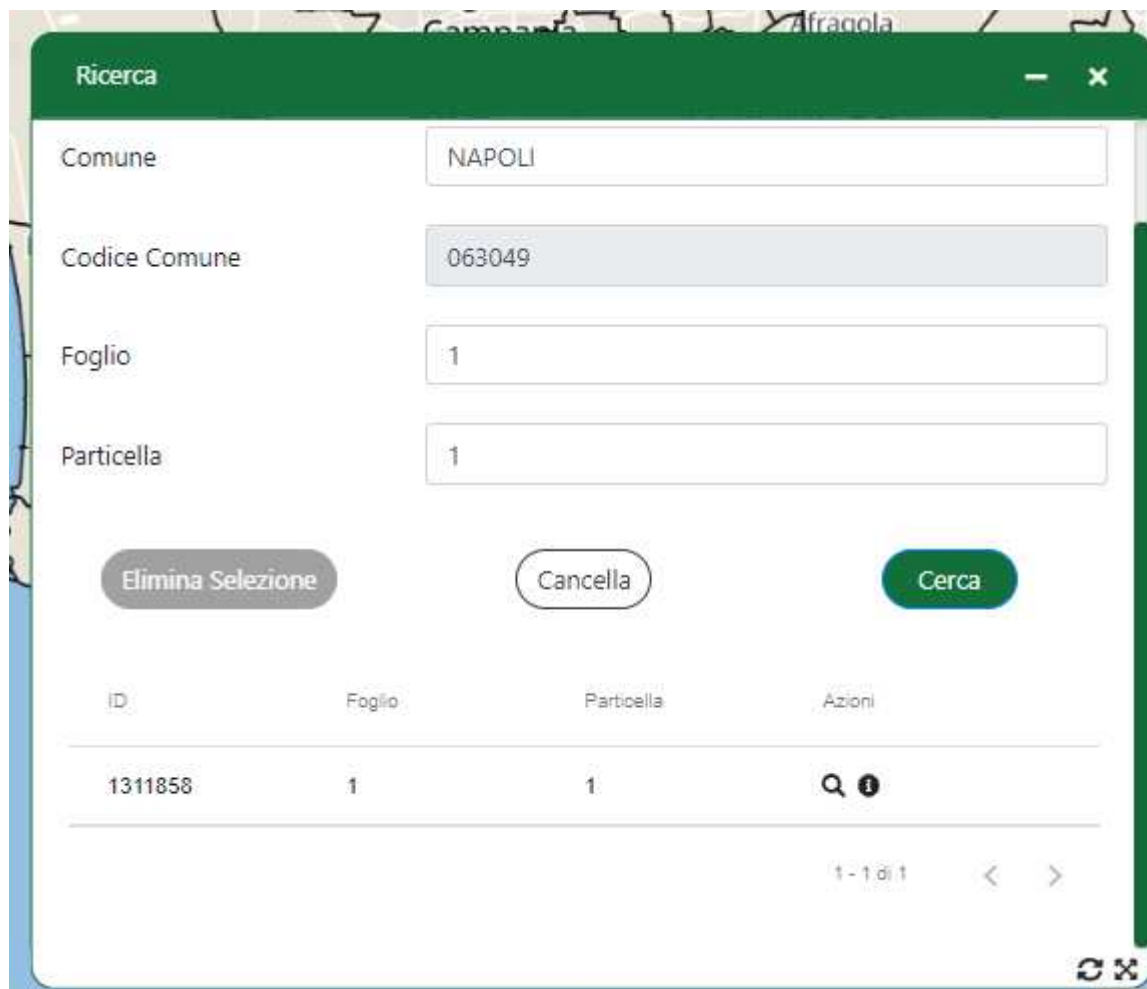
Campania Afragola

Ricerca

Comune NAPOLI

Codice Comune 063049

Foglio 1

Particella 1

Elimina Selezione

Cancella

Cerca

| ID | Foglio | Particella | Azioni |
|---|---|---|---|
| 1311858 | 1 | 1 | |

1 - 1 di 1